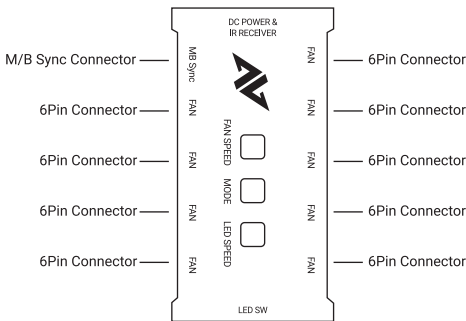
DC POWER &
IR RECEIVER

M/B Sync Connector
MB Sync
FAN
6Pin Connector

6Pin Connector
FAN
FAN
6Pin Connector

FAN SPEED

6Pin Connector
FAN
FAN
6Pin Connector

MODE

6Pin Connector
FAN
FAN
6Pin Connector

LED SPEED

6Pin Connector
FAN
FAN
6Pin Connector

LED SW